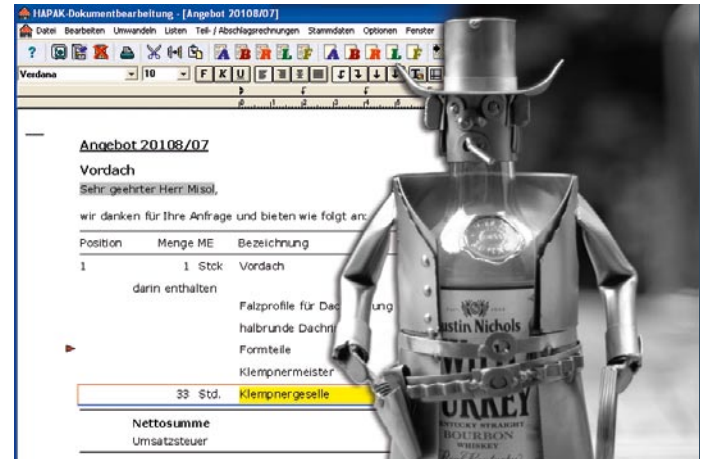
HAPAK-Dokumentbearbeitung - [Angebot 20108/07]

Datei Bearbeiten Umwandeln Listen Teil-/Abschlagsrechnungen Stammdaten Optionen Fenster

Verdana 10 F K U

Angebot 20108/07

Vordach

Sehr geehrter Herr Misol,

wir danken für Ihre Anfrage und bieten wie folgt an:

| Position | Menge ME | Bezeichnung |
|---|---|---|
| 1 | 1 Stck | Vordach |
| | darin enthalten | |
| | | Falzprofile für Dac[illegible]ung |
| | | halbrunde Dachri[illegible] |
| | | Formteile |
| | | Klempnermeister |
| | 33 Std. | Klempnergeselle |

Nettosumme
Umsatzsteuer

ustin Nichols
W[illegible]
URKEY
NTUCKY STRAIGHT
BOURBON
WHISKEY